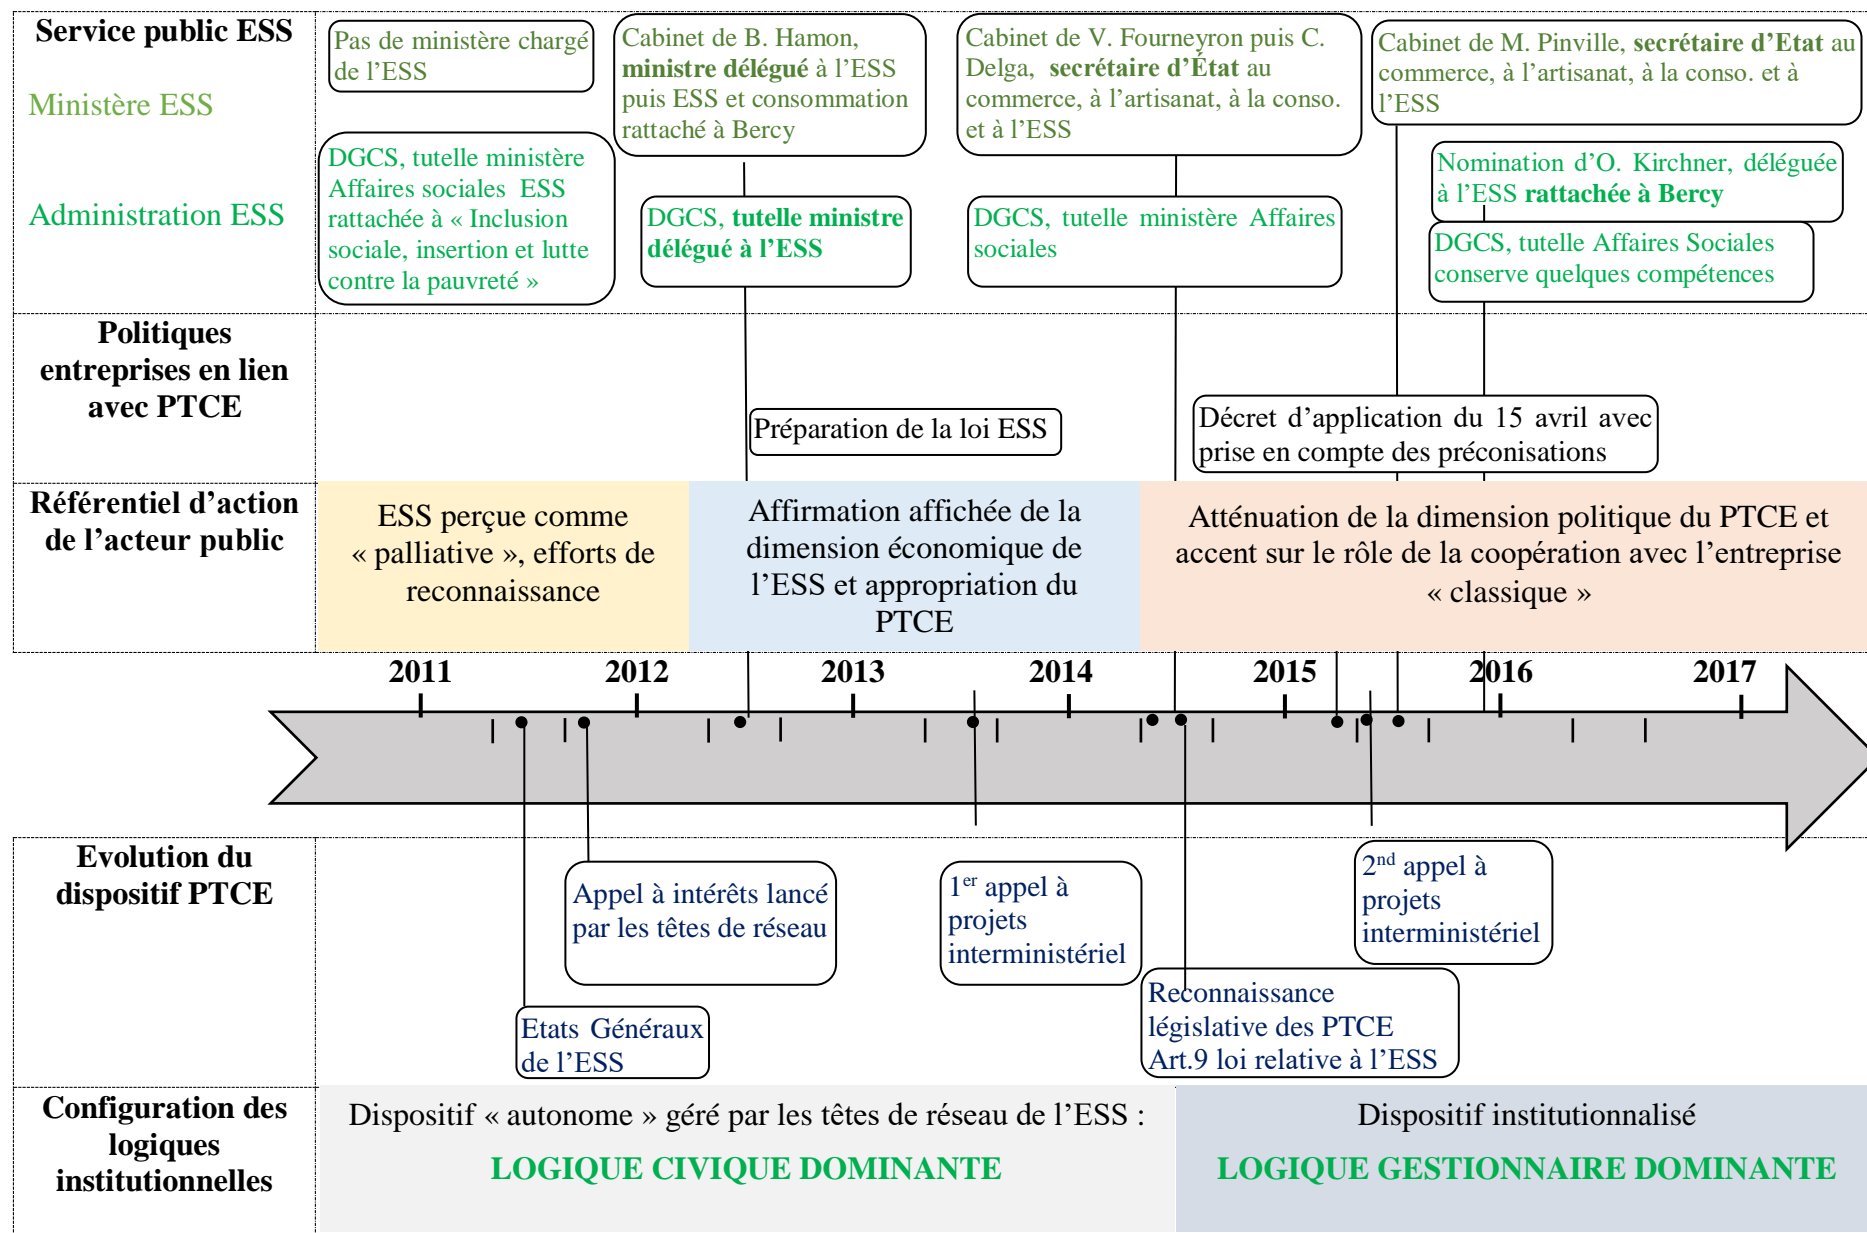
Service public ESS

Ministère ESS

Administration ESS

Pas de ministère chargé de l'ESS

Cabinet de B. Hamon, **ministre délégué** à l'ESS puis ESS et consommation rattaché à Bercy

Cabinet de V. Fourneyron puis C. Delga, **secrétaire d'État** au commerce, à l'artisanat, à la conso. et à l'ESS

Cabinet de M. Pinville, **secrétaire d'Etat** au commerce, à l'artisanat, à la conso. et à l'ESS

DGCS, tutelle ministère Affaires sociales ESS rattachée à « Inclusion sociale, insertion et lutte contre la pauvreté »

DGCS, **tutelle ministre délégué à l'ESS**

DGCS, tutelle ministère Affaires sociales

Nomination d'O. Kirchner, déléguée à l'ESS **rattachée à Bercy**

DGCS, tutelle Affaires Sociales conserve quelques compétences

Politiques entreprises en lien avec PTCE

Préparation de la loi ESS

Décret d'application du 15 avril avec prise en compte des préconisations

Référentiel d'action de l'acteur public

ESS perçue comme « palliative », efforts de reconnaissance

Affirmation affichée de la dimension économique de l'ESS et appropriation du PTCE

Atténuation de la dimension politique du PTCE et accent sur le rôle de la coopération avec l'entreprise « classique »

2011 2012 2013 2014 2015 2016 2017

Evolution du dispositif PTCE

Appel à intérêts lancé par les têtes de réseau

$1^{er}$ appel à projets interministériel

$2^{nd}$ appel à projets interministériel

Etats Généraux de l'ESS

Reconnaissance législative des PTCE Art.9 loi relative à l'ESS

Configuration des logiques institutionnelles

Dispositif « autonome » géré par les têtes de réseau de l'ESS :

LOGIQUE CIVIQUE DOMINANTE

Dispositif institutionnalisé

LOGIQUE GESTIONNAIRE DOMINANTE